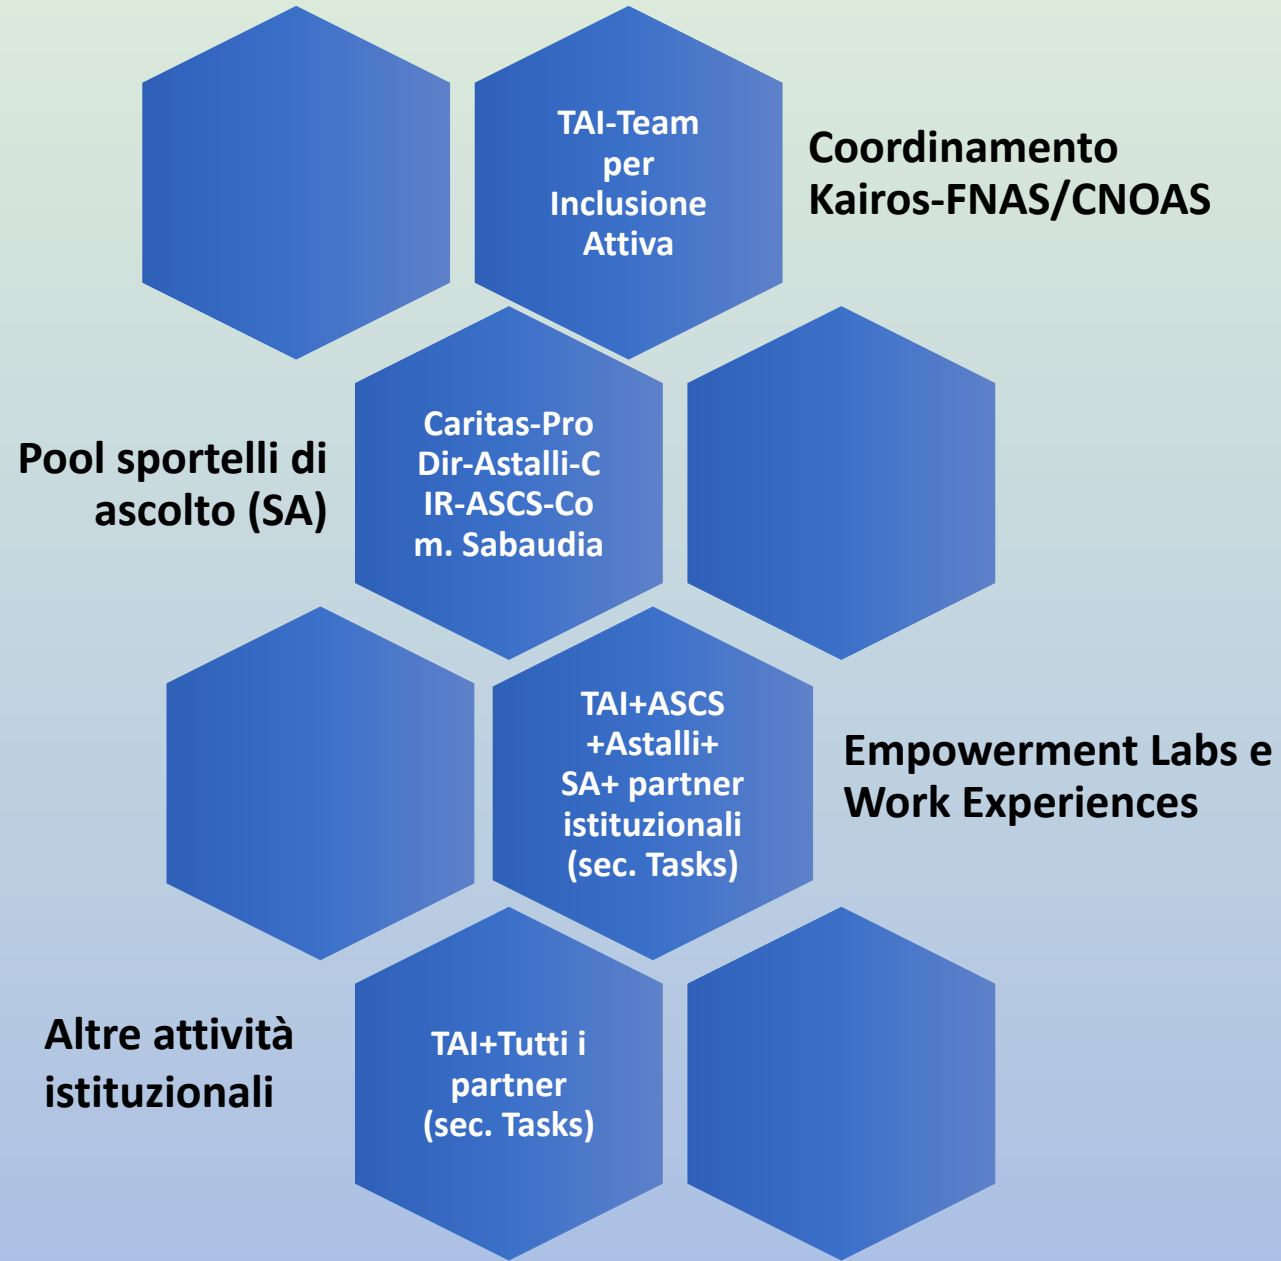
TAI-Team per Inclusione Attiva

Coordinamento Kairos-FNAS/CNOAS

Pool sportelli di ascolto (SA)

Caritas-Pro Dir-Astalli-C IR-ASCS-Co m. Sabaudia

TAI+ASCS +Astalli+ SA+ partner istituzionali (sec. Tasks)

Empowerment Labs e Work Experiences

Altre attività istituzionali

TAI+Tutti i partner (sec. Tasks)